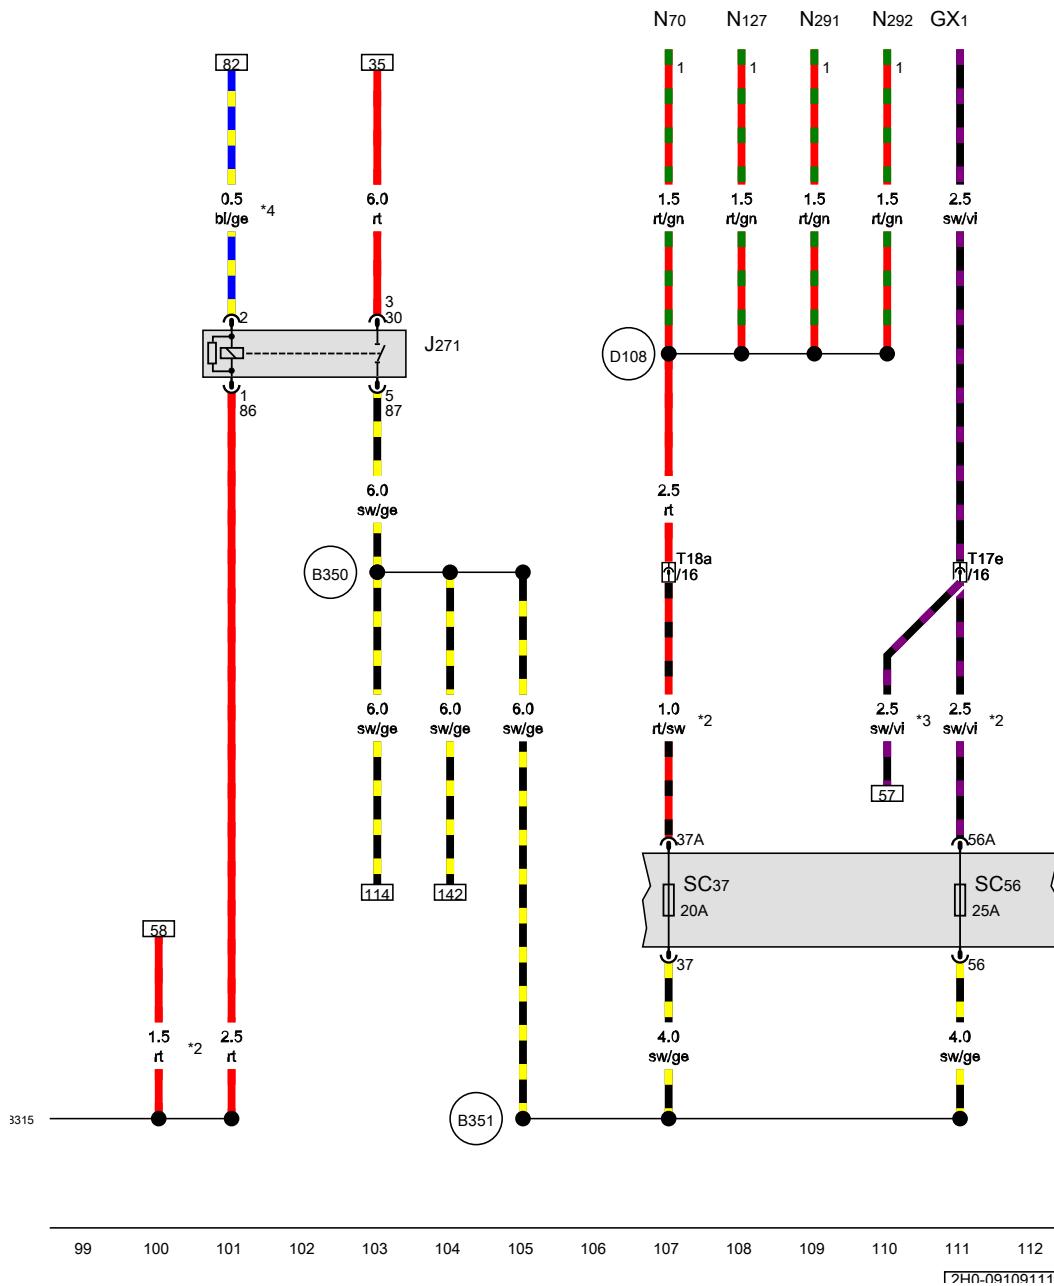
N70 N127 N291 N292 GX1

82 35

1 1 1 1

0.5 bl/ge *4

6.0 rt

1.5 rt/gn

1.5 rt/gn

1.5 rt/gn

1.5 rt/gn

2.5 sw/vi

2

3 30

J271

D108

1 86

5 87

6.0 sw/ge

2.5 rt

B350

T18a /16

T17e /16

6.0 sw/ge

6.0 sw/ge

6.0 sw/ge

1.0 rt/sw *2

2.5 sw/vi *3

2.5 sw/vi *2

57

37A

56A

114 142

SC37 20A

SC56 25A

58

37

56

1.5 rt *2

2.5 rt

4.0 sw/ge

4.0 sw/ge

3315

B351

99 100 101 102 103 104 105 106 107 108 109 110 111 112

2H0-09109111